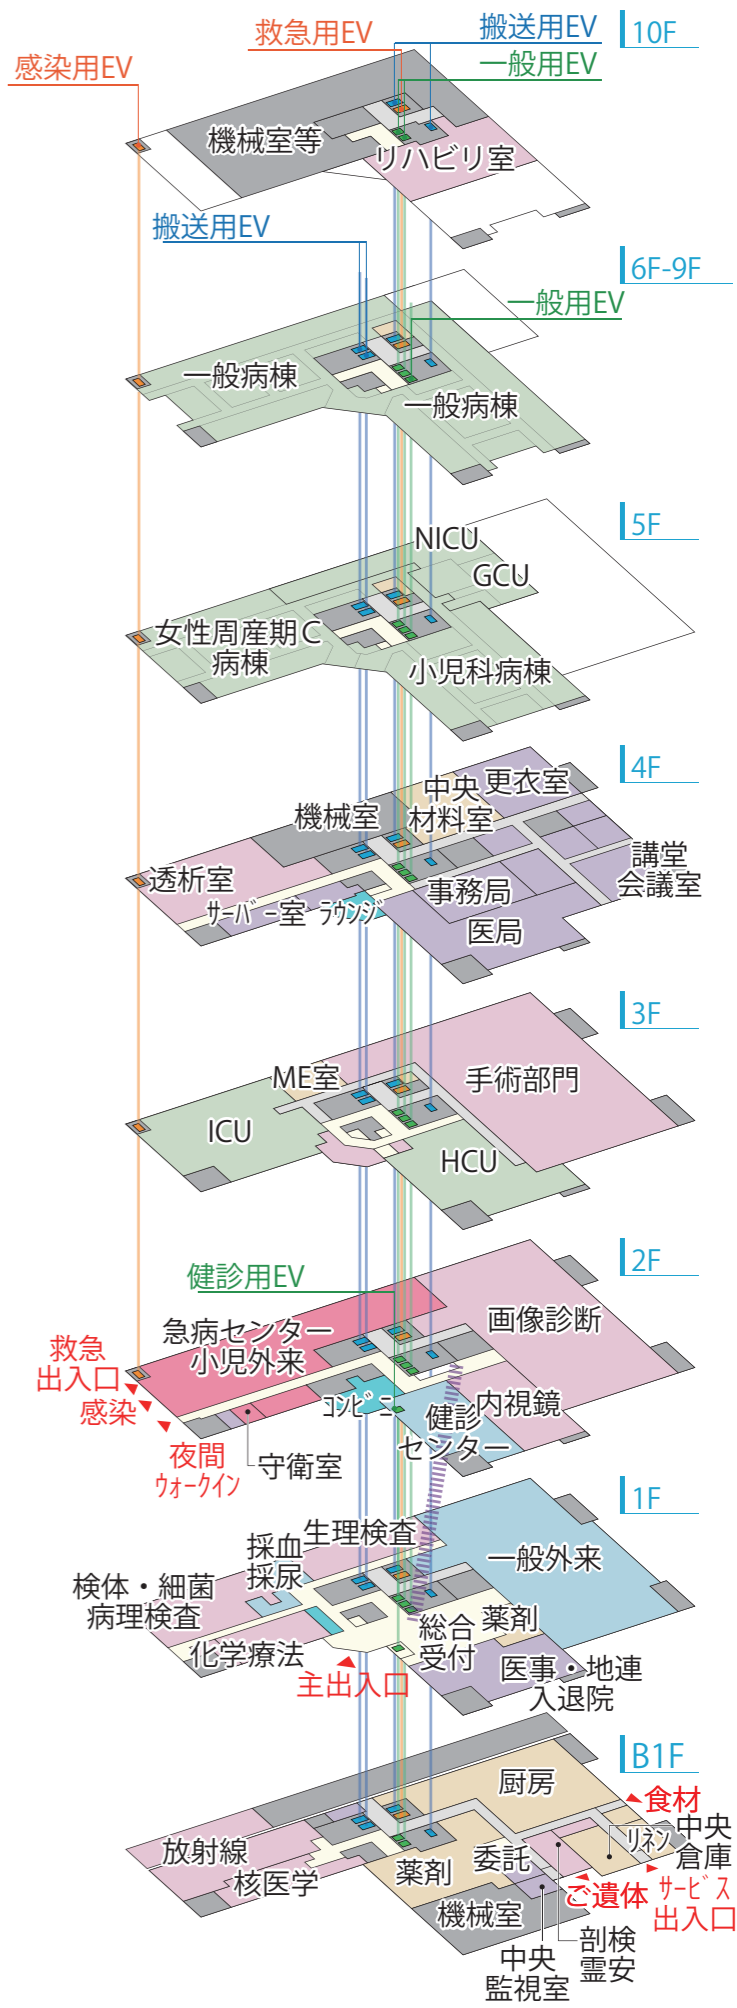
救急用EV
搬送用EV
10F
一般用EV
感染用EV
機械室等
リハビリ室

搬送用EV
6F-9F
一般用EV
一般病棟
一般病棟

NICU
5F
GCU
女性周産期C
病棟
小児科病棟

4F
中央 更衣室
材料室
機械室
講堂
会議室
透析室
事務局
サーバー室 ラウンジ
医局

3F
ME室
手術部門
ICU
HCU

2F
健診用EV
画像診断
急病センター
小児外来
救急
出入口
感染
コンビニ
内視鏡
健診
センター
夜間
ウォークイン
守衛室

1F
生理検査
採血
採尿
一般外来
検体・細菌
病理検査
総合
受付
薬剤
化学療法
主出入口
医事・地連
入退院

B1F
厨房
食材
中央
倉庫
リネン
放射線
委託
核医学
薬剤
ご遺体
サービス
出入口
機械室
剖検
霊安
中央
監視室